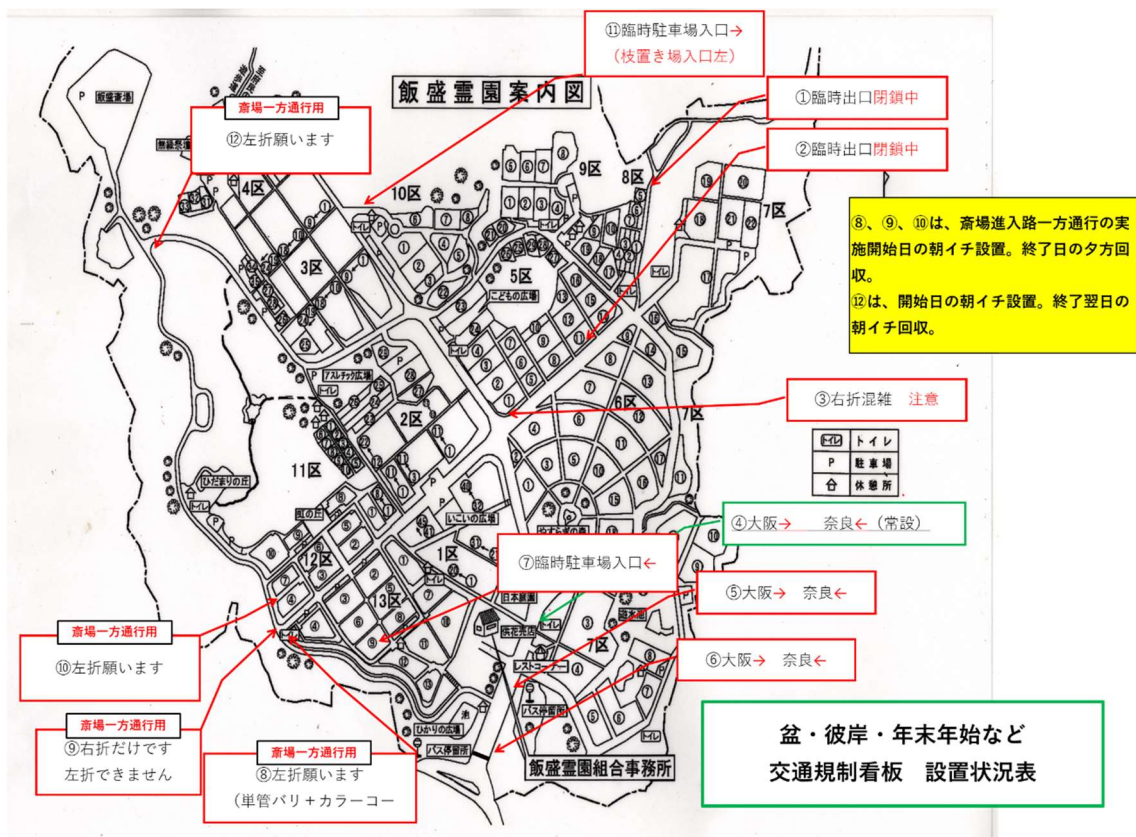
飯盛霊園案内図

⑪臨時駐車場入口→
（枝置き場入口左）

斎場一方通行用
⑫左折願います

①臨時出口閉鎖中

②臨時出口閉鎖中

⑧、⑨、⑩は、斎場進入路一方通行の実施開始日の朝イチ設置。終了日の夕方回収。
⑫は、開始日の朝イチ設置。終了翌日の朝イチ回収。

③右折混雑　注意

トイレ
P　駐車場
休憩所

④大阪→　奈良←（常設）

⑦臨時駐車場入口←

⑤大阪→　奈良←

⑥大阪→　奈良←

斎場一方通行用
⑩左折願います

斎場一方通行用
⑨右折だけです
左折できません

斎場一方通行用
⑧左折願います
（単管バリ＋カラーコー

盆・彼岸・年末年始など
交通規制看板　設置状況表

飯盛斎場
4区
3区
10区
9区
8区
7区
5区
こどもの広場
2区
6区
7区
11区
12区
13区
1区
7区
いこいの広場
ひだまりの丘
ひかりの広場
アスレチック広場
日本庭園
レストコーナー
バス停留所
飯盛霊園組合事務所
P
トイレ